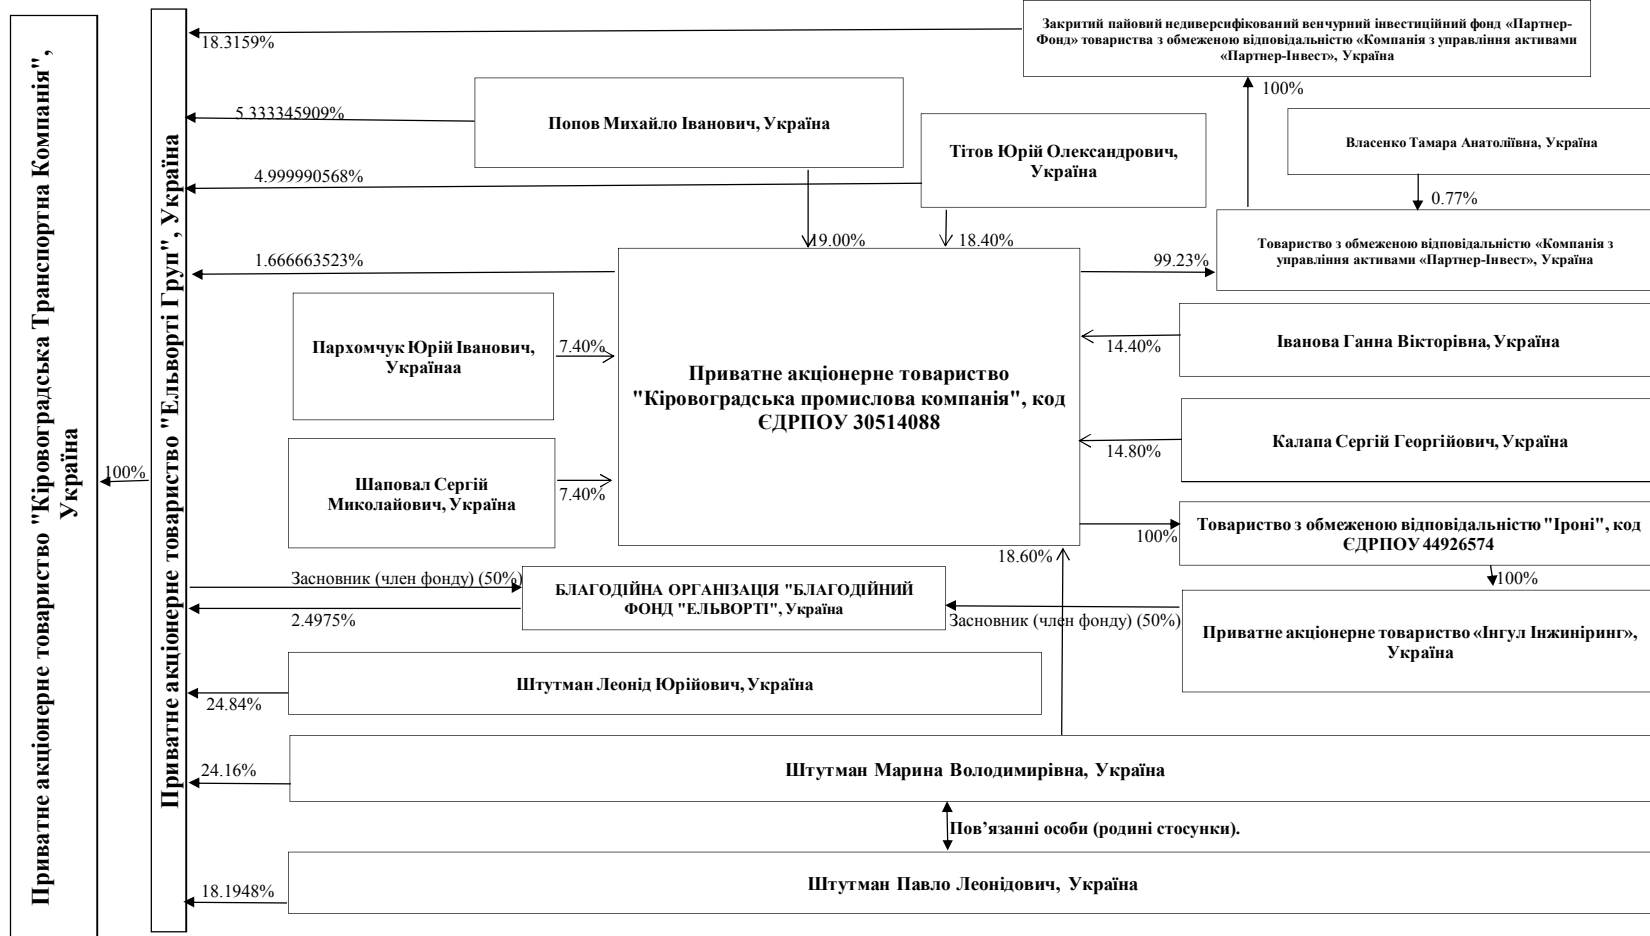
Приватне акціонерне товариство "Кіровоградська Транспортна Компанія", Україна

100%

Приватне акціонерне товариство "Ельворті Груп", Україна

18.3159%

Закритий пайовий недиверсифікований венчурний інвестиційний фонд «Партнер-Фонд» товариства з обмеженою відповідальністю «Компанія з управління активами «Партнер-Інвест», Україна

100%

5.333345909%

Попов Михайло Іванович, Україна

4.999990568%

Тітов Юрій Олександрович, Україна

Власенко Тамара Анатоліївна, Україна

0.77%

19.00%

18.40%

1.666663523%

99.23%

Товариство з обмеженою відповідальністю «Компанія з управління активами «Партнер-Інвест», Україна

Пархомчук Юрій Іванович, Українаа

7.40%

Приватне акціонерне товариство "Кіровоградська промислова компанія", код ЄДРПОУ 30514088

14.40%

Іванова Ганна Вікторівна, Україна

14.80%

Калапа Сергій Георгійович, Україна

Шаповал Сергій Миколайович, Україна

7.40%

100%

Товариство з обмеженою відповідальністю " Іроні", код ЄДРПОУ 44926574

18.60%

100%

Засновник (член фонду) (50%)

БЛАГОДІЙНА ОРГАНІЗАЦІЯ "БЛАГОДІЙНИЙ ФОНД "ЕЛЬВОРТІ", Україна

2.4975%

Засновник (член фонду) (50%)

Приватне акціонерне товариство «Інгул Інжиніринг», Україна

Штутман Леонід Юрійович, Україна

24.84%

24.16%

Штутман Марина Володимирівна, Україна

Пов'язанні особи (родинні стосунки).

18.1948%

Штутман Павло Леонідович, Україна